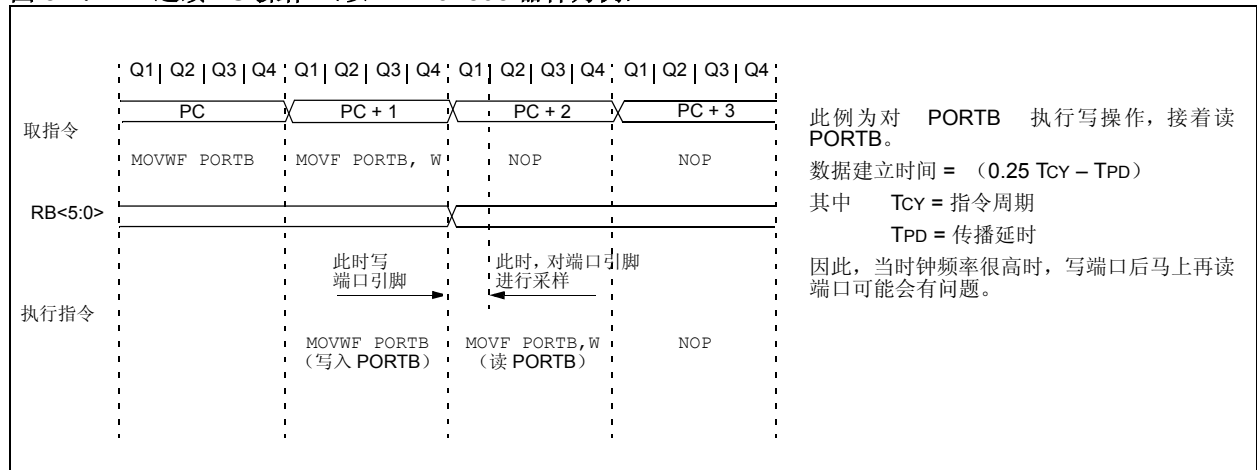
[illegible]

| Q1 | Q2 | Q3 | Q4 | Q1 | Q2 | Q3 | Q4 | Q1 | Q2 | Q3 | Q4 | Q1 | Q2 | Q3 | Q4 |

取指令

PC | PC + 1 | PC + 2 | PC + 3

MOVWF PORTB | MOVF PORTB, W | NOP | NOP

RB<5:0>

此时写端口引脚

此时，对端口引脚进行采样

执行指令

MOVWF PORTB（写入 PORTB）

MOVF PORTB,W（读 PORTB）

NOP

此例为对 PORTB 执行写操作，接着读 PORTB。

数据建立时间 = （0.25 TCY – TPD）

其中 TCY = 指令周期

TPD = 传播延时

因此，当时钟频率很高时，写端口后马上再读端口可能会有问题。